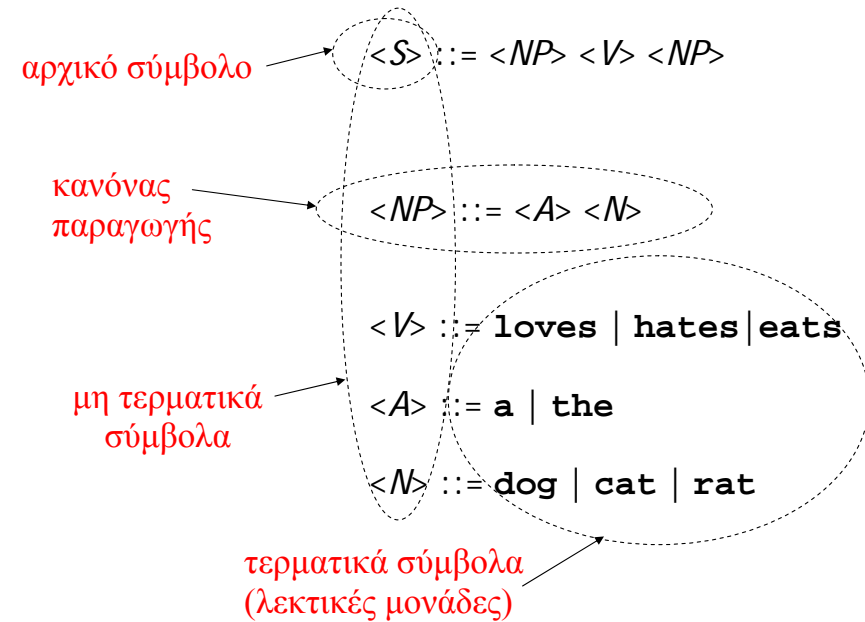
αρχικό σύμβολο

<S> ::= <NP> <V> <NP>

κανόνας παραγωγής

<NP> ::= <A> <N>

<V> ::= **loves** | **hates**|**eats**

μη τερματικά σύμβολα

<A> ::= **a** | **the**

<N> ::= **dog** | **cat** | **rat**

τερματικά σύμβολα (λεκτικές μονάδες)